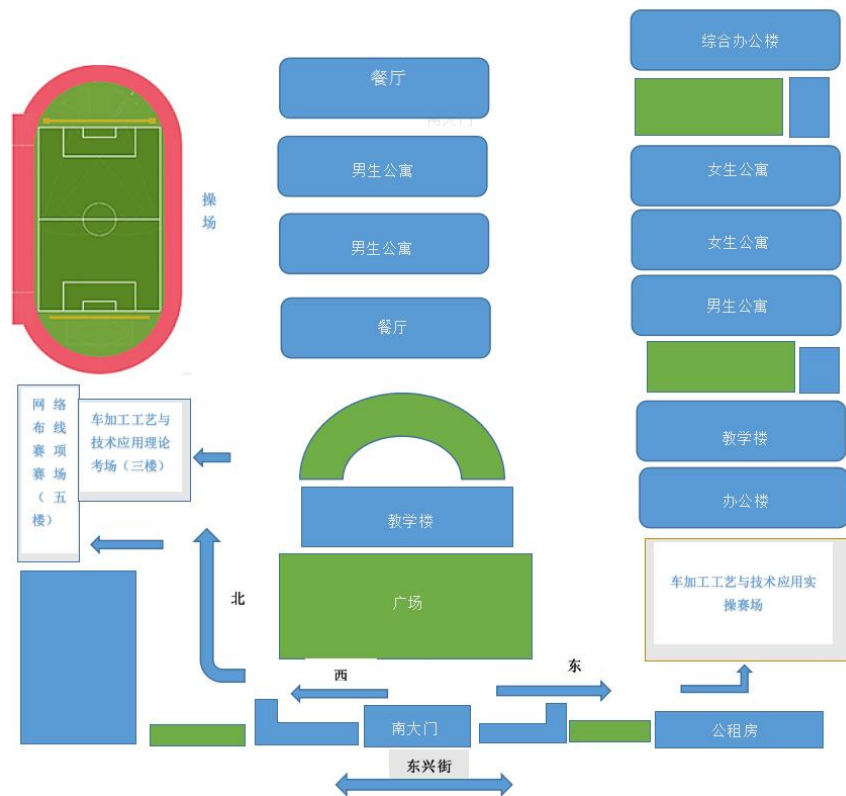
综合办公楼

餐厅

男生公寓

男生公寓

餐厅

操场

女生公寓

女生公寓

男生公寓

网络布线赛项赛场（五楼）

车加工工艺与技术应用理论考场（三楼）

教学楼

办公楼

教学楼

北

广场

车加工工艺与技术应用实操赛场

西

东

南大门

公租房

东兴街